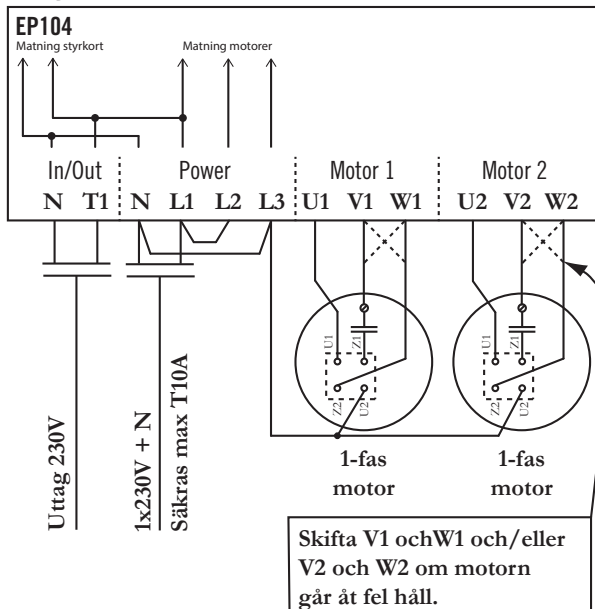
EP104
Matning styrkort
Matning motorer

In/Out
N T1
Power
N L1 L2 L3
Motor 1
U1 V1 W1
Motor 2
U2 V2 W2

U1
Z1
Z2
U2

U1
Z1
Z2
U2

Uttag 230V
1x230V + N
Säkras max T10A

1-fas motor
1-fas motor

Skifta V1 ochW1 och/eller V2 och W2 om motorn går åt fel håll.